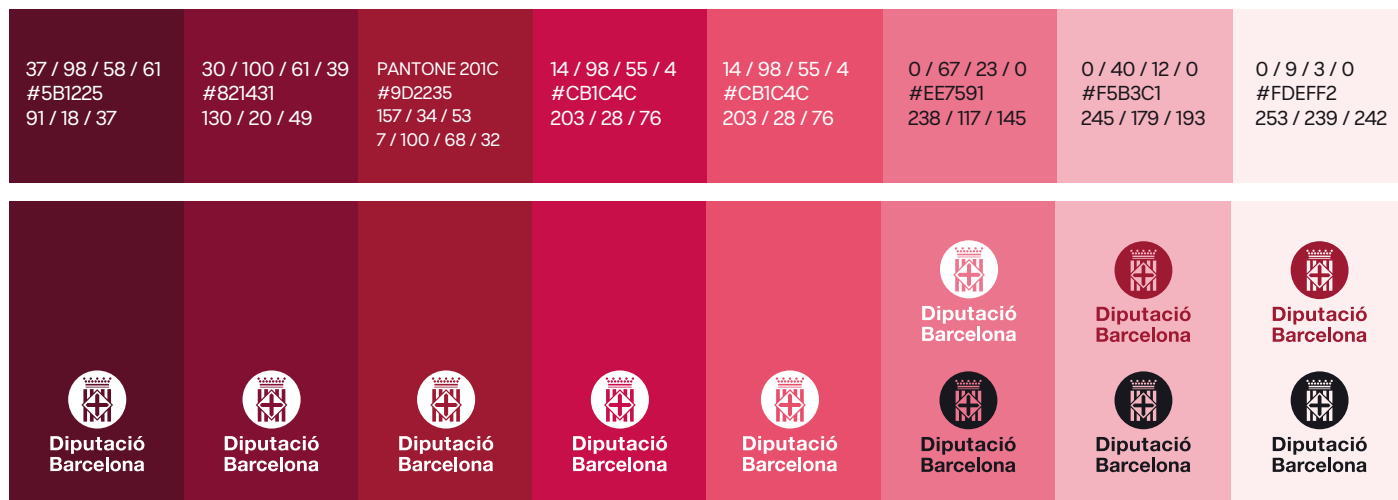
37 / 98 / 58 / 61
#5B1225
91 / 18 / 37

30 / 100 / 61 / 39
#821431
130 / 20 / 49

PANTONE 201C
#9D2235
157 / 34 / 53
7 / 100 / 68 / 32

14 / 98 / 55 / 4
#CB1C4C
203 / 28 / 76

14 / 98 / 55 / 4
#CB1C4C
203 / 28 / 76

0 / 67 / 23 / 0
#EE7591
238 / 117 / 145

0 / 40 / 12 / 0
#F5B3C1
245 / 179 / 193

0 / 9 / 3 / 0
#FDEFF2
253 / 239 / 242

Diputació Barcelona

Diputació Barcelona

Diputació Barcelona

Diputació Barcelona

Diputació Barcelona

Diputació Barcelona

Diputació Barcelona

Diputació Barcelona

Diputació Barcelona

Diputació Barcelona

Diputació Barcelona